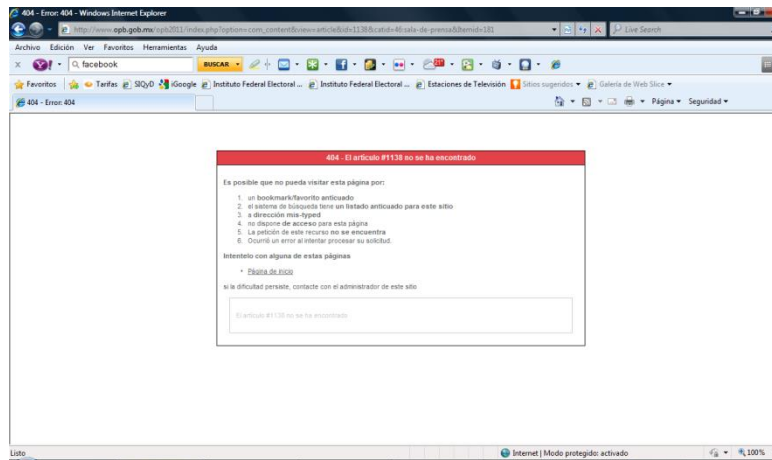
404 - Error: 404 - Windows Internet Explorer

http://www.opb.gob.mx/opb2011/index.php?option=com_content&view=article&id=1138&catid=46:sala-de-prensa&Itemid=181

Live Search

Archivo Edición Ver Favoritos Herramientas Ayuda

facebook BUSCAR

Favoritos Tarifas SIQyD iGoogle Instituto Federal Electoral ... Instituto Federal Electoral ... Estaciones de Televisión Sitios sugeridos Galería de Web Slice

404 - Error: 404

Página Seguridad

404 - El artículo #1138 no se ha encontrado

Es posible que no pueda visitar esta página por:

1. un bookmark/favorito anticuado
2. el sistema de búsqueda tiene un listado anticuado para este sitio
3. a dirección mis-typed
4. no dispone de acceso para esta página
5. La petición de este recurso no se encuentra
6. Ocurrió un error al intentar procesar su solicitud.

Intentelo con alguna de estas páginas

• Página de inicio

si la dificultad persiste, contacte con el administrador de este sitio

El artículo #1138 no se ha encontrado

Listo

Internet | Modo protegido: activado

100%